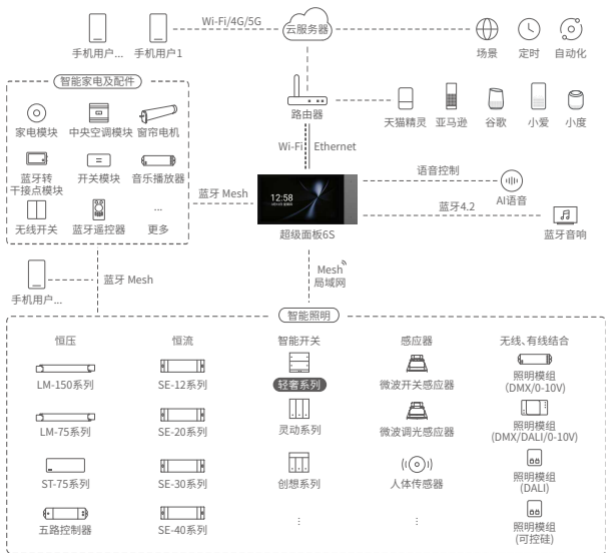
手机用户... 手机用户1

Wi-Fi/4G/5G

云服务器

场景 定时 自动化

智能家电及配件

家电模块 中央空调模块 窗帘电机

蓝牙转干接点模块 开关模块 音乐播放器

无线开关 蓝牙遥控器 更多

路由器

天猫精灵 亚马逊 谷歌 小爱 小度

Wi-Fi Ethernet

语音控制

12:58

蓝牙 Mesh

AI语音

蓝牙4.2

超级面板6S

蓝牙音响

手机用户...

蓝牙 Mesh

Mesh 局域网

智能照明

恒压

LM-150系列

LM-75系列

ST-75系列

五路控制器

恒流

SE-12系列

SE-20系列

SE-30系列

SE-40系列

智能开关

轻奢系列

灵动系列

创想系列

⋮

感应器

微波开关感应器

微波调光感应器

人体传感器

⋮

无线、有线结合

照明模组 (DMX/0-10V)

照明模组 (DMX/DALI/0-10V)

照明模组 (DALI)

照明模组 (可控硅)